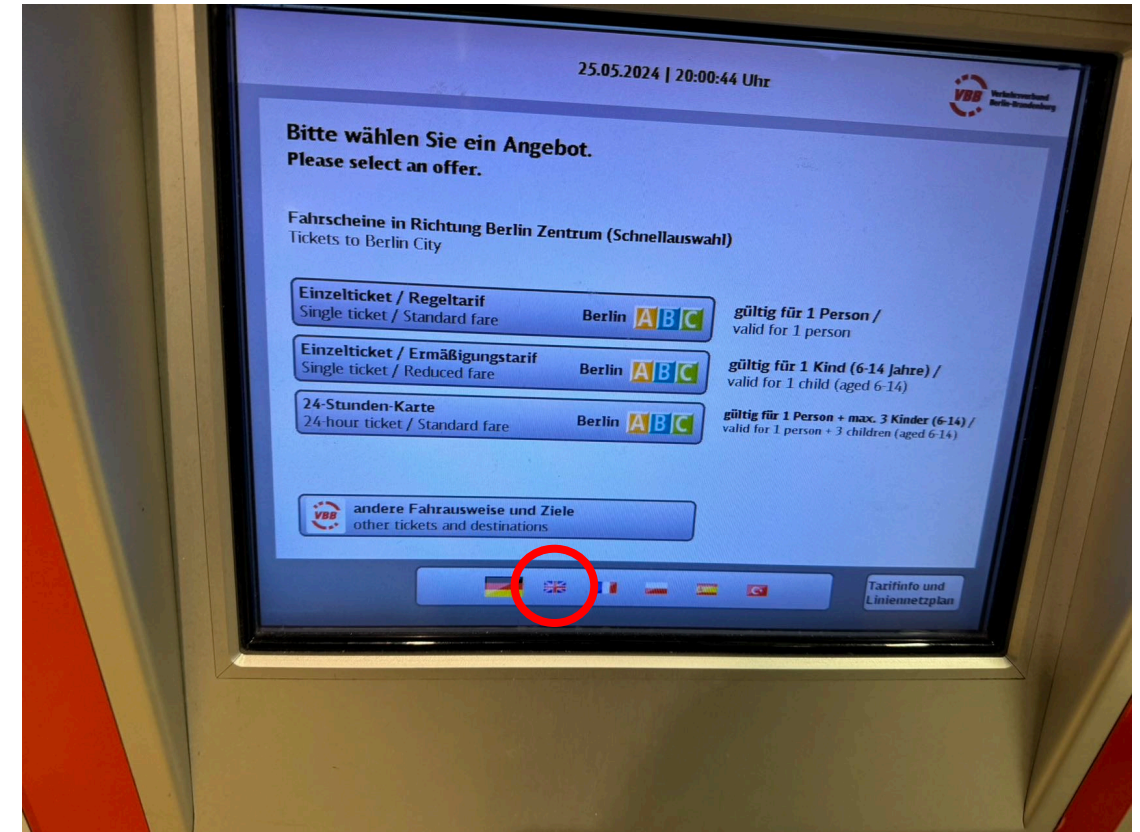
25.05.2024 | 20:00:44 Uhr

VBB Verkehrsverbund Berlin-Brandenburg

Bitte wählen Sie ein Angebot.
Please select an offer.

Fahrscheine in Richtung Berlin Zentrum (Schnellauswahl)
Tickets to Berlin City

Einzelticket / Regeltarif
Single ticket / Standard fare
Berlin A B C
gültig für 1 Person /
valid for 1 person

Einzelticket / Ermäßigungstarif
Single ticket / Reduced fare
Berlin A B C
gültig für 1 Kind (6-14 Jahre) /
valid for 1 child (aged 6-14)

24-Stunden-Karte
24-hour ticket / Standard fare
Berlin A B C
gültig für 1 Person + max. 3 Kinder (6-14) /
valid for 1 person + 3 children (aged 6-14)

VBB andere Fahrausweise und Ziele
other tickets and destinations

Tarifinfo und Liniennetzplan